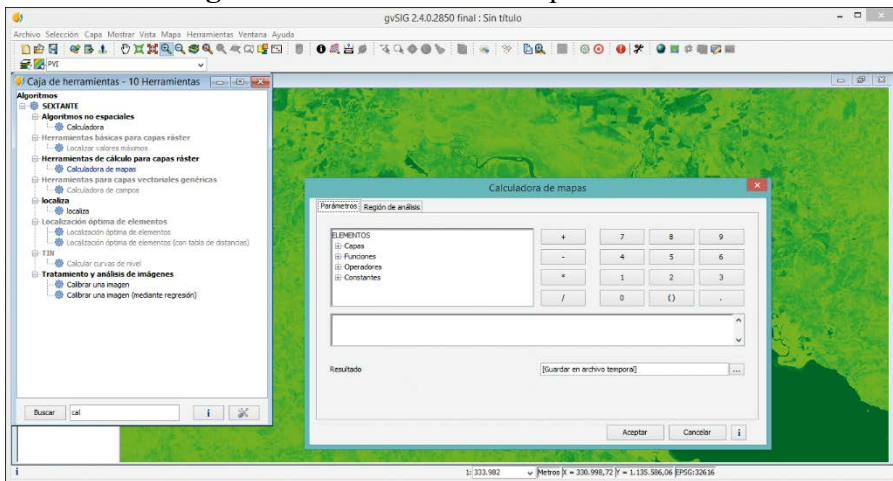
gvSIG 2.4.0.2850 final : Sin título

Archivo Selección Capa Mostrar Vista Mapa Herramientas Ventana Ayuda

PVI

Caja de herramientas - 10 Herramientas

Algoritmos
SEXTANTE
Algoritmos no espaciales
Calculadora
Herramientas básicas para capas ráster
Localizar valores máximos
Herramientas de cálculo para capas ráster
Calculadora de mapas
Herramientas para capas vectoriales genéricas
Calculadora de campos
localiza
localiza
Localización óptima de elementos
Localización óptima de elementos
Localización óptima de elementos (con tabla de distancias)
TIN
Calcular curvas de nivel
Tratamiento y análisis de imágenes
Calibrar una imagen
Calibrar una imagen (mediante regresión)

Buscar cal

Calculadora de mapas

Parámetros Región de análisis

ELEMENTOS
Capas
Funciones
Operadores
Constantes

| + | 7 | 8 | 9 |
|---|---|---|---|
| - | 4 | 5 | 6 |
| * | 1 | 2 | 3 |
| / | 0 | () | . |

Resultado [Guardar en archivo temporal] ...

Aceptar Cancelar i

1: 333.982 Metros X = 330.998,72 Y = 1.135.586,06 EPSG:32616